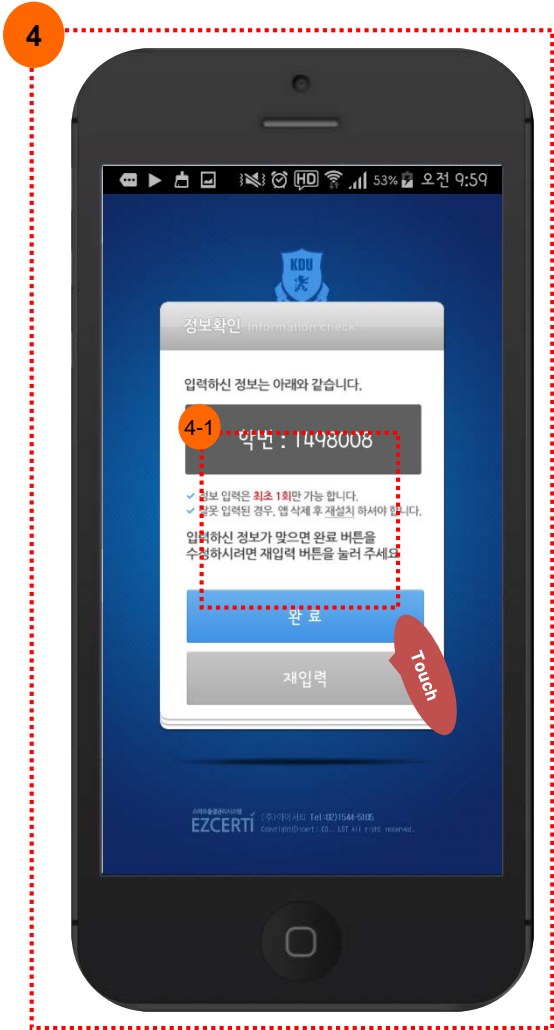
4

53% 오전 9:59

KDU

정보확인 Information check

입력하신 정보는 아래와 같습니다.

4-1

학번 : 1498008

정보 입력은 최초 1회만 가능 합니다.
잘못 입력된 경우, 앱 삭제 후 재설치 하셔야 합니다.

입력하신 정보가 맞으면 완료 버튼을
수정하시려면 재입력 버튼을 눌러 주세요

완 료

Touch

재입력

EZCERTI (주)이지서티 Tel:02)1544-5105
Copyright@ezcerti.CO., LTD. All right reserved.